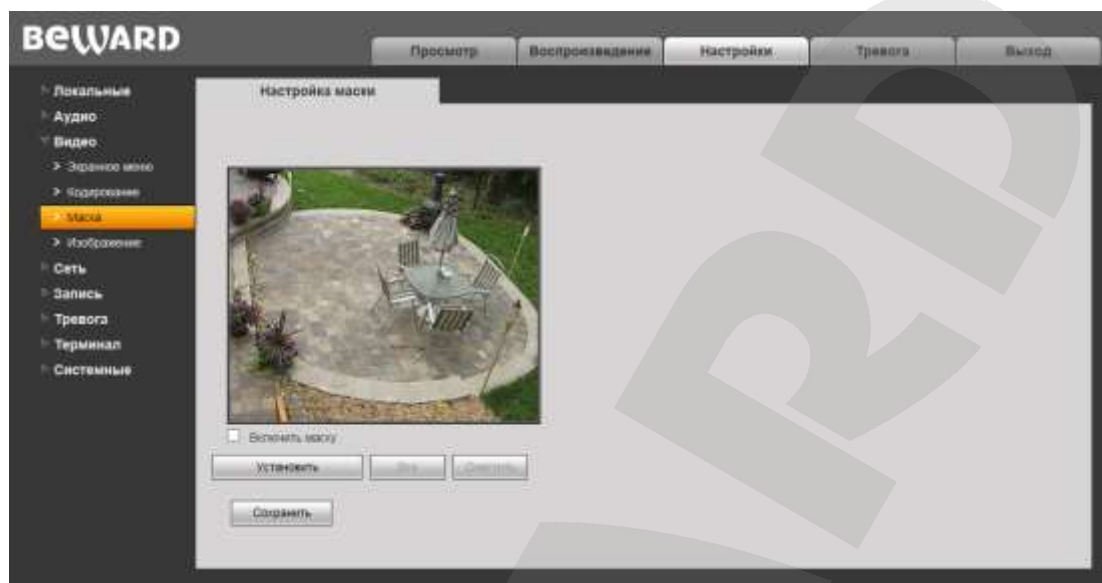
BeWARD

Просмотр
Воспроизведение
Настройки
Тревога
Выход

Локальные
Аудио
Видео
> Экранное меню
> Кодирование
> Маска
> Изображение
Сеть
Запись
Тревога
Терминал
Системные

Настройка маски

Включить маску

Установить
Все
Очистить

Сохранить